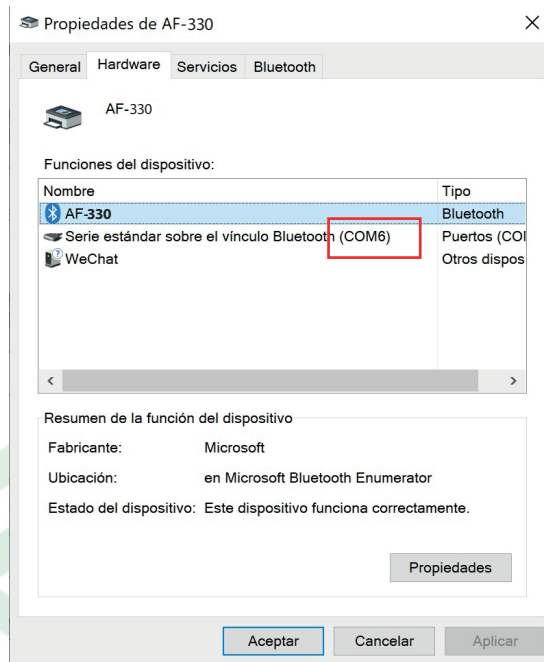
Propiedades de AF-330

×

General Hardware Servicios Bluetooth

AF-330

Funciones del dispositivo:

| Nombre | Tipo |
|---|---|
| AF-330 | Bluetooth |
| Serie estándar sobre el vínculo Bluetooth (COM6) | Puertos (COI |
| WeChat | Otros dispos |

<

>

Resumen de la función del dispositivo

Fabricante: Microsoft

Ubicación: en Microsoft Bluetooth Enumerator

Estado del dispositivo: Este dispositivo funciona correctamente.

Propiedades

Aceptar Cancelar Aplicar